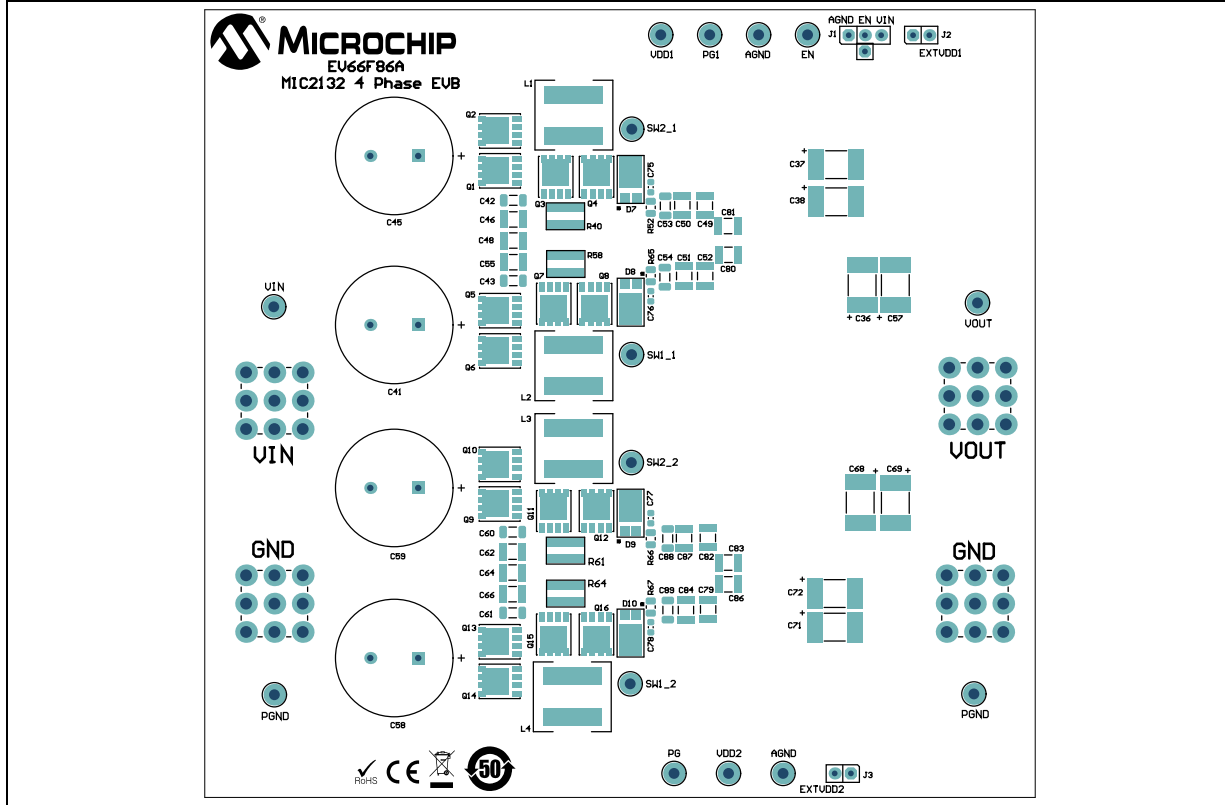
MICROCHIP
EV66F86A
MIC2132 4 Phase EVB

VDD1 PG1 AGND EN
AGND EN VIN
J1 J2
EXTVDD1

L1
Q2
Q1
SW2_1
C45
C75
Q3 Q4 D7
R40
C52 C53 C50 C49
C81
C42
C46
C48
C55
C43
R58
R65
C54 C51 C52
C80
Q7 Q8 D8
C37
C38
VIN
C41
Q5
Q6
C76
SW1_1
C36 C57
VOUT
L2
VIN
VOUT
L3
SW2_2
Q10
Q9
C59
Q11 Q12
C77
D9
C60
C62
C64
C66
C61
R61
R64
R66
C88 C87 C82
C83
C86
R67
C89 C84 C79
Q16 D10
C68 C69
C72
C71
GND
GND
Q13
Q15
Q14
C58
C78
SW1_2
L4
PGND
PGND
RoHS CE
50
PG VDD2 AGND
J3
EXTVDD2